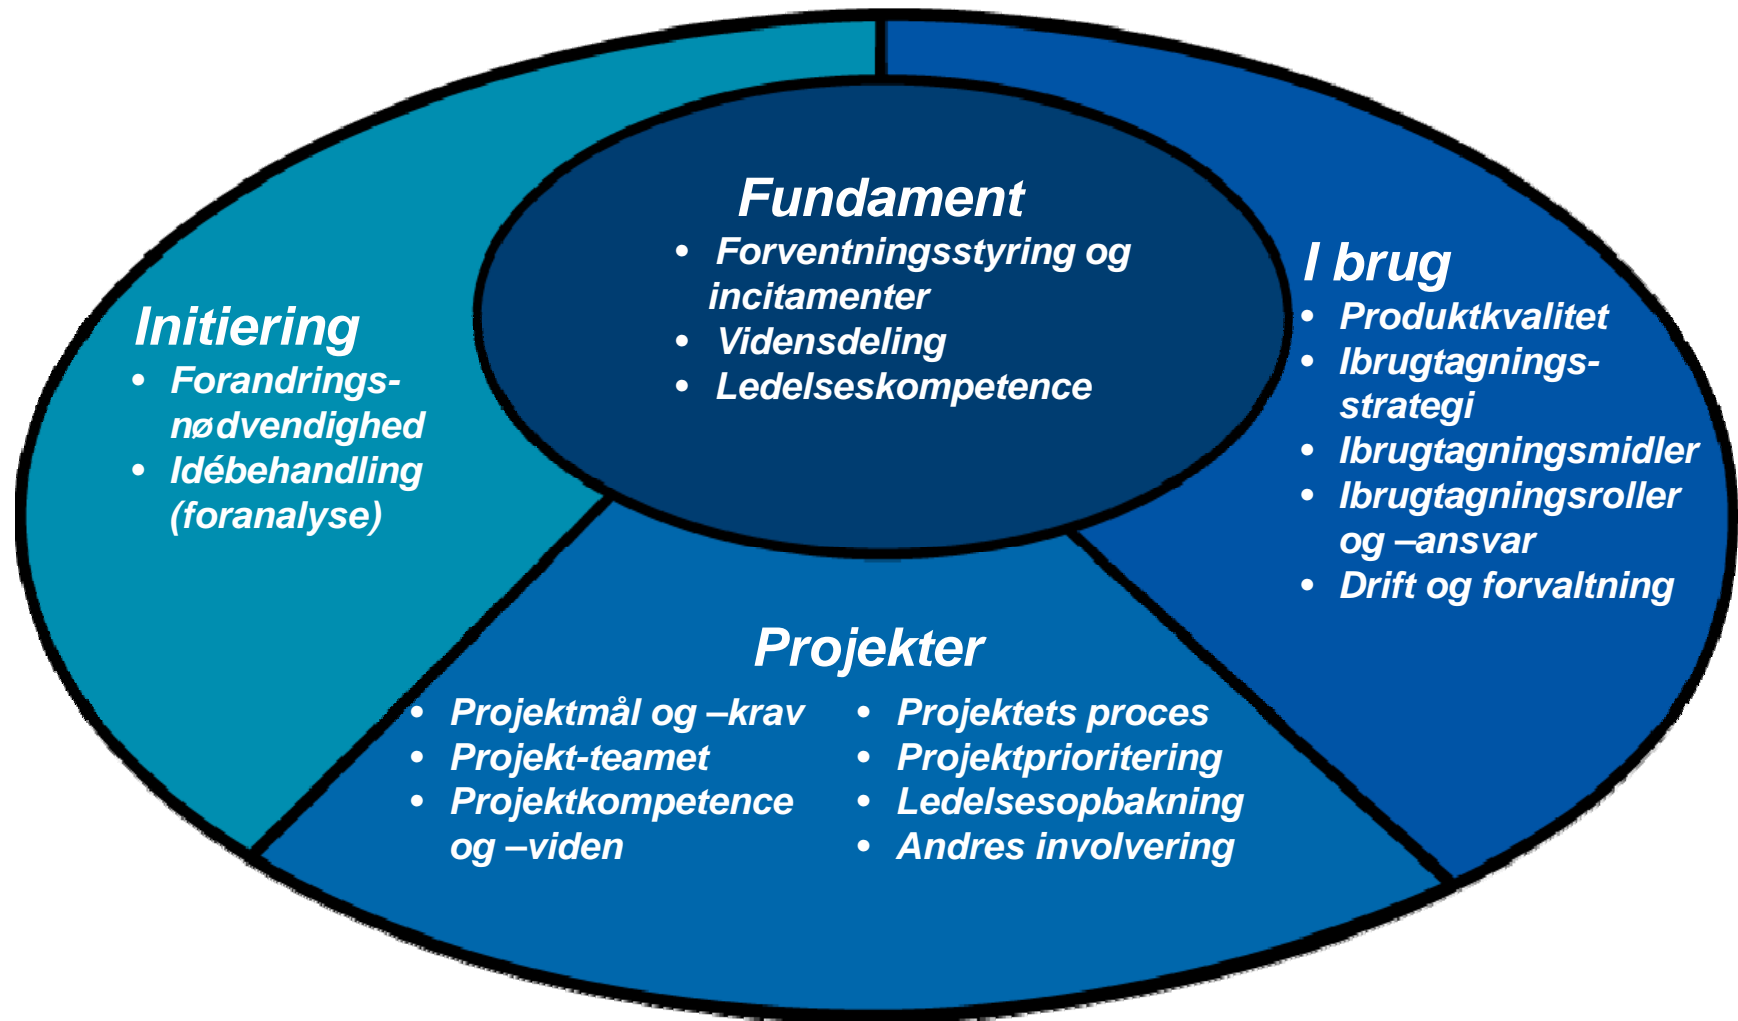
Fundament
- Forventningsstyring og incitamenter
- Vidensdeling
- Ledelseskompetence

Initiering
- Forandrings-nødvendighed
- Idébehandling (foranalyse)

I brug
- Produktkvalitet
- Ibrugtagnings-strategi
- Ibrugtagningsmidler
- Ibrugtagningsroller og –ansvar
- Drift og forvaltning

Projekter
- Projektmål og –krav
- Projekt-teamet
- Projektkompetence og –viden

- Projektets proces
- Projektprioritering
- Ledelsesopbakning
- Andres involvering